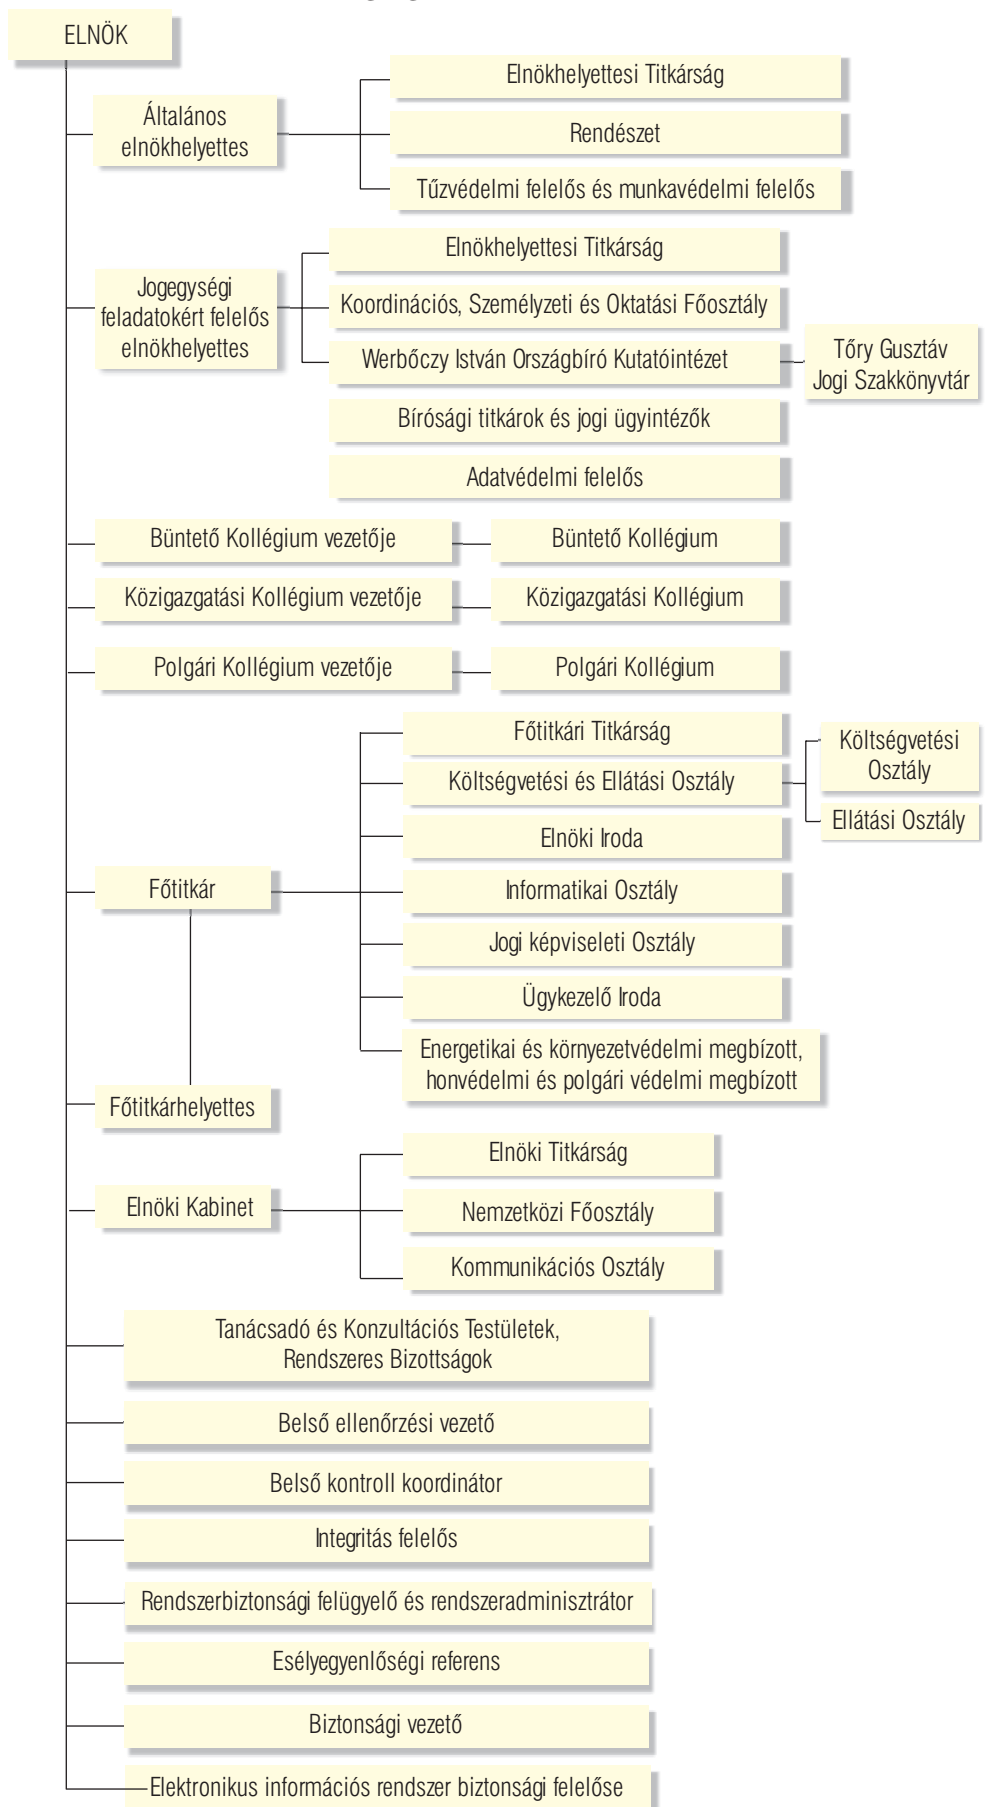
ELNÖK

Általános elnökhelyettes

Elnökhelyettesi Titkárság

Rendészet

Tűzvédelmi felelős és munkavédelmi felelős

Jogegységi feladatokért felelős elnökhelyettes

Elnökhelyettesi Titkárság

Koordinációs, Személyzeti és Oktatási Főosztály

Werbőczy István Országbíró Kutatóintézet

Tőry Gusztáv Jogi Szakkönyvtár

Bírósági titkárok és jogi ügyintézők

Adatvédelmi felelős

Büntető Kollégium vezetője

Büntető Kollégium

Közigazgatási Kollégium vezetője

Közigazgatási Kollégium

Polgári Kollégium vezetője

Polgári Kollégium

Főtitkár

Főtitkári Titkárság

Költségvetési és Ellátási Osztály

Költségvetési Osztály

Ellátási Osztály

Elnöki Iroda

Informatikai Osztály

Jogi képviseleti Osztály

Ügykezelő Iroda

Energetikai és környezetvédelmi megbízott, honvédelmi és polgári védelmi megbízott

Főtitkárhelyettes

Elnöki Kabinet

Elnöki Titkárság

Nemzetközi Főosztály

Kommunikációs Osztály

Tanácsadó és Konzultációs Testületek, Rendszeres Bizottságok

Belső ellenőrzési vezető

Belső kontroll koordinátor

Integritás felelős

Rendszerbiztonsági felügyelő és rendszeradminisztrátor

Esélyegyenlőségi referens

Biztonsági vezető

Elektronikus információs rendszer biztonsági felelőse